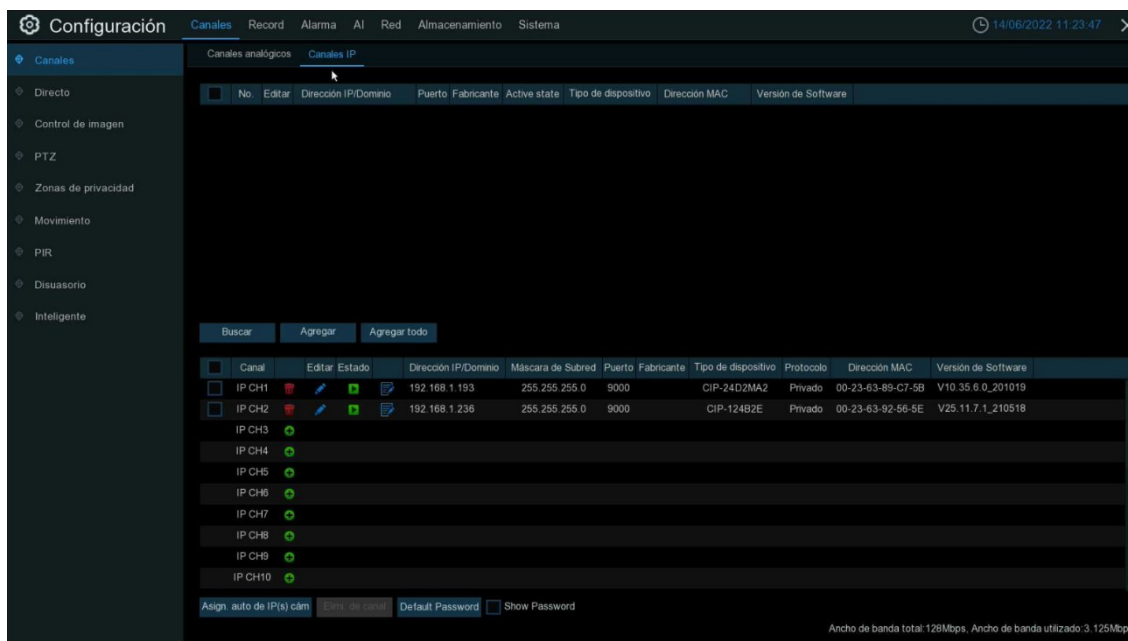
Configuración

Canales Record Alarma AI Red Almacenamiento Sistema

14/06/2022 11:23:47

Canales
Directo
Control de imagen
PTZ
Zonas de privacidad
Movimiento
PIR
Disuasorio
Inteligente

Canales analógicos Canales IP

| | No. | Editar | Dirección IP/Dominio | Puerto | Fabricante | Active state | Tipo de dispositivo | Dirección MAC | Versión de Software |
|---|---|---|---|---|---|---|---|---|---|

Buscar Agregar Agregar todo

| | Canal | | Editar | Estado | | Dirección IP/Dominio | Máscara de Subred | Puerto | Fabricante | Tipo de dispositivo | Protocolo | Dirección MAC | Versión de Software |
|---|---|---|---|---|---|---|---|---|---|---|---|---|---|
| | IP CH1 | | | | | 192.168.1.193 | 255.255.255.0 | 9000 | | CIP-24D2MA2 | Privado | 00-23-63-89-C7-5B | V10.35.6.0_201019 |
| | IP CH2 | | | | | 192.168.1.236 | 255.255.255.0 | 9000 | | CIP-124B2E | Privado | 00-23-63-92-56-5E | V25.11.7.1_210518 |
| | IP CH3 | | | | | | | | | | | | |
| | IP CH4 | | | | | | | | | | | | |
| | IP CH5 | | | | | | | | | | | | |
| | IP CH6 | | | | | | | | | | | | |
| | IP CH7 | | | | | | | | | | | | |
| | IP CH8 | | | | | | | | | | | | |
| | IP CH9 | | | | | | | | | | | | |
| | IP CH10 | | | | | | | | | | | | |

Asign. auto de IP(s) cám Elim. de canal Default Password Show Password

Ancho de banda total:128Mbps, Ancho de banda utilizado:3.125Mbp